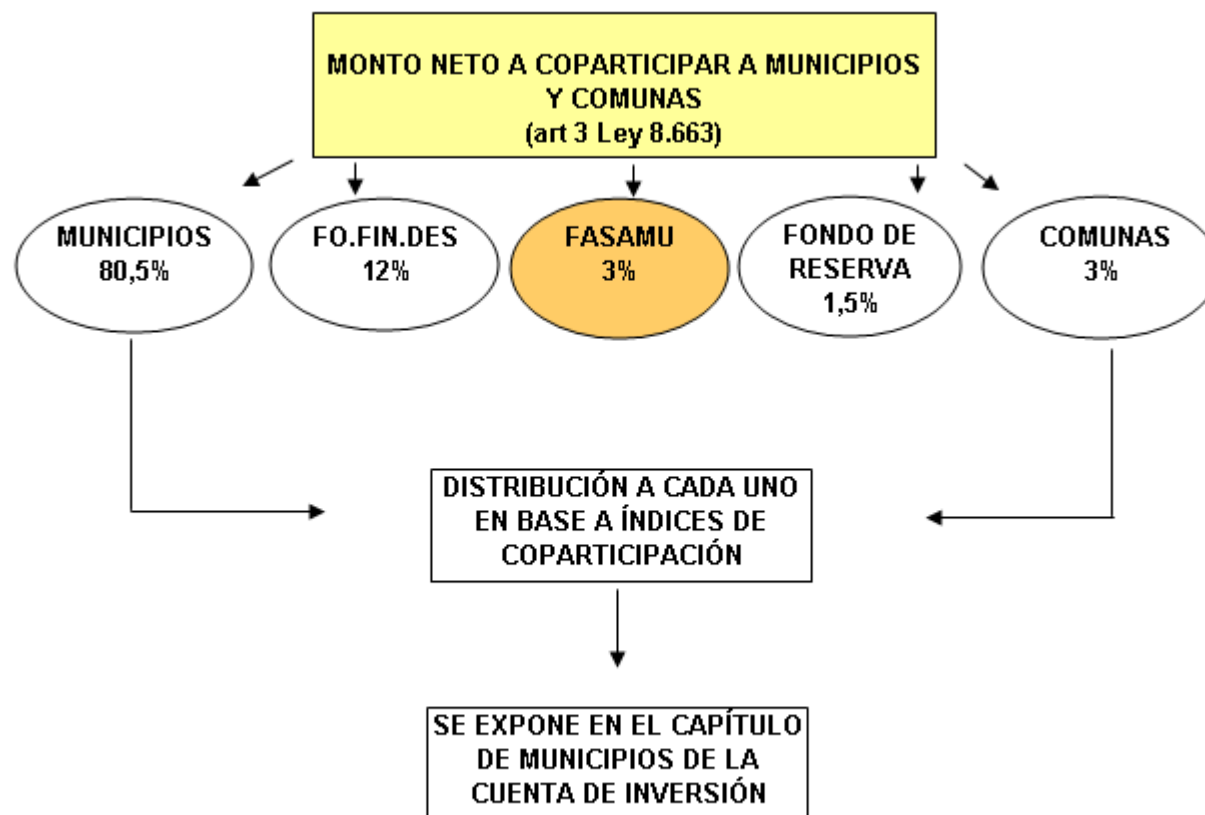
MONTO NETO A COPARTICIPAR A MUNICIPIOS Y COMUNAS
(art 3 Ley 8.663)

MUNICIPIOS
80,5%

FO.FIN.DES
12%

FASAMU
3%

FONDO DE RESERVA
1,5%

COMUNAS
3%

DISTRIBUCIÓN A CADA UNO EN BASE A ÍNDICES DE COPARTICIPACIÓN

SE EXPONE EN EL CAPÍTULO DE MUNICIPIOS DE LA CUENTA DE INVERSIÓN